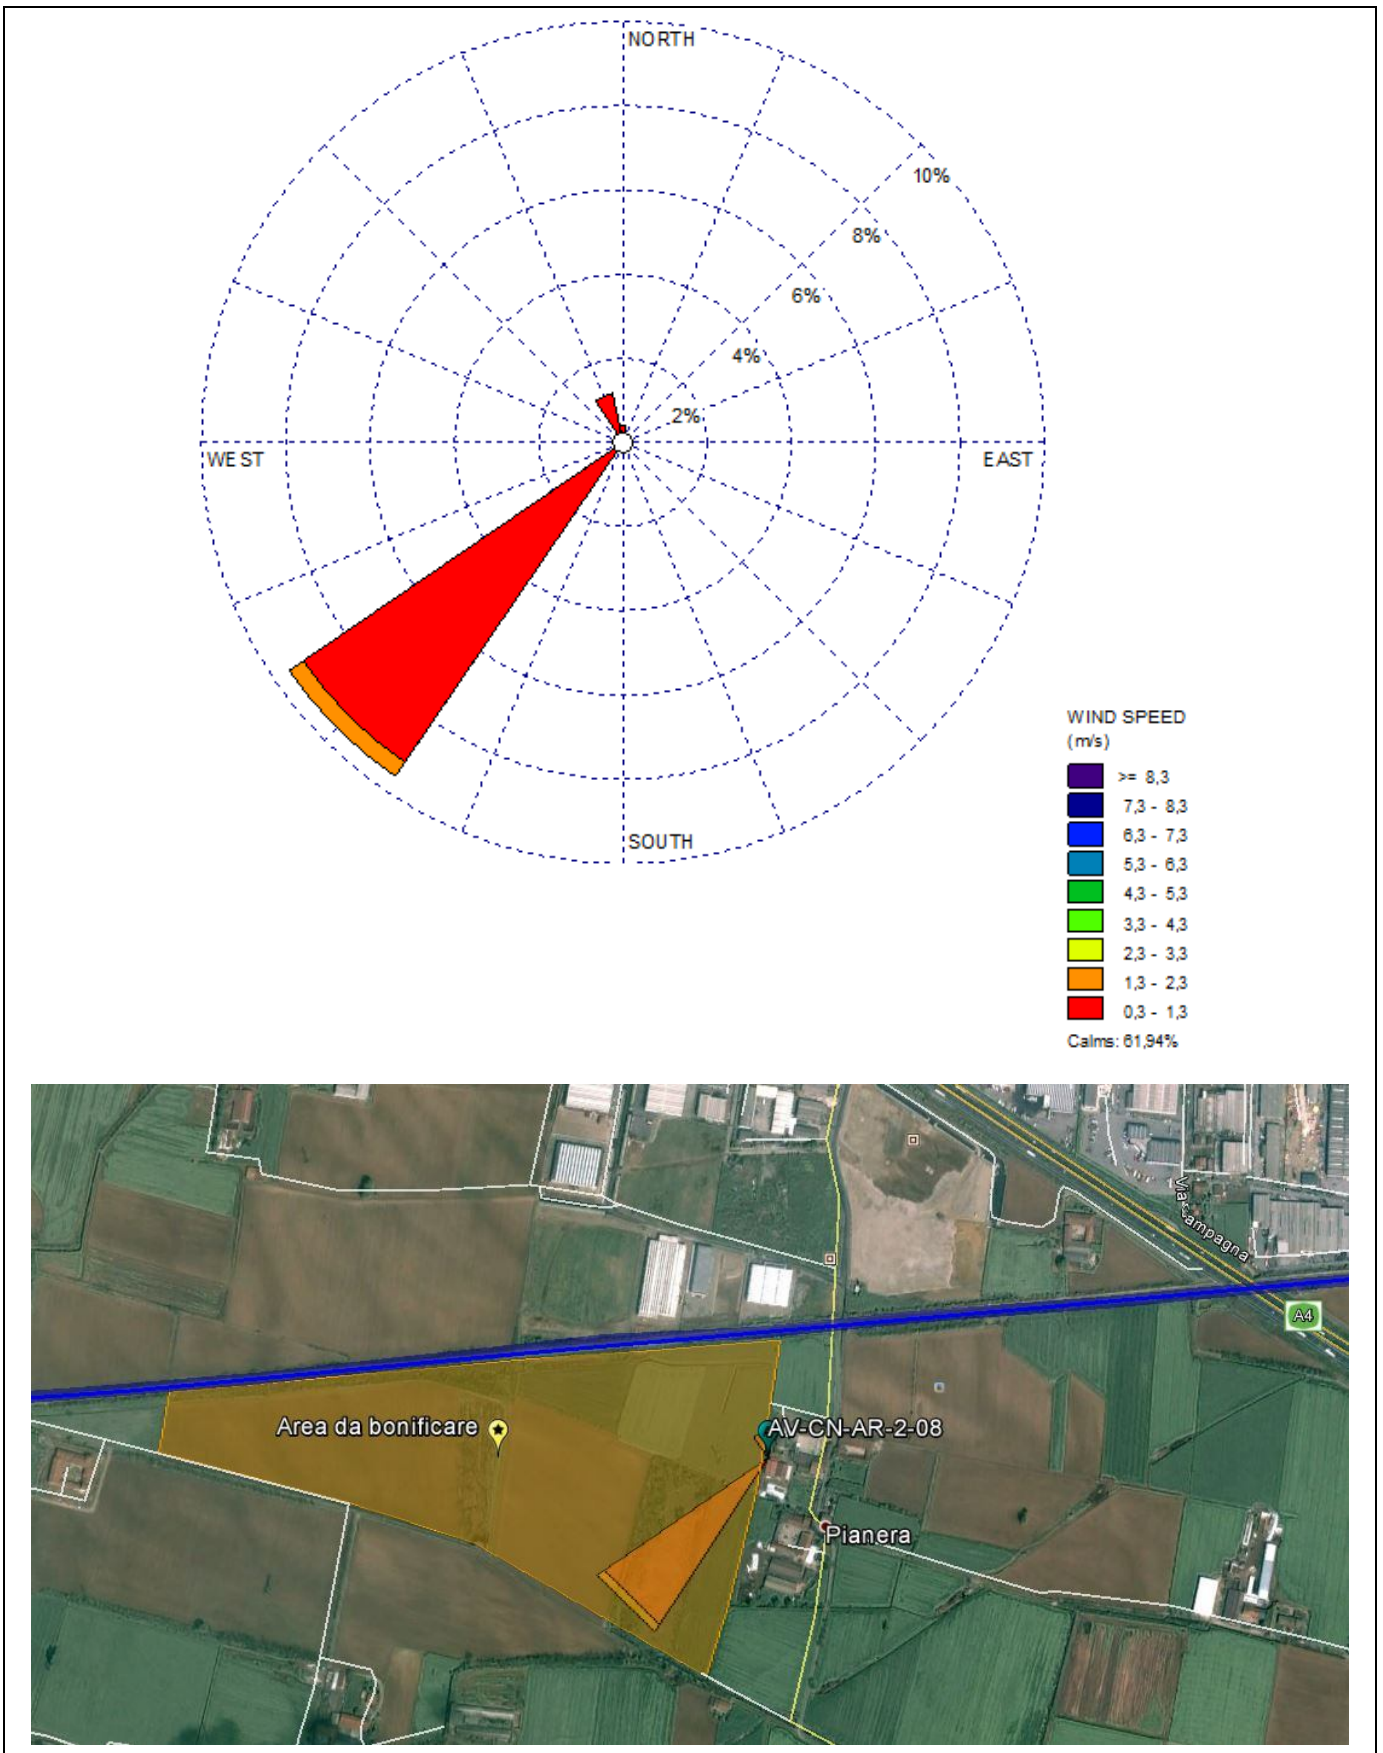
NORTH

10%

8%

6%

4%

2%

WEST

EAST

SOUTH

WIND SPEED
(m/s)

>= 8,3

7,3 - 8,3

6,3 - 7,3

5,3 - 6,3

4,3 - 5,3

3,3 - 4,3

2,3 - 3,3

1,3 - 2,3

0,3 - 1,3

Calms: 61,94%

Via Campagna

A4

Area da bonificare

AV-CN-AR-2-08

Pianera